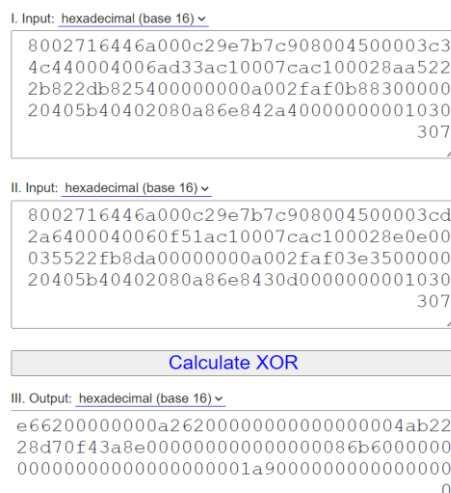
I. Input: hexadecimal (base 16)

8002716446a000c29e7b7c908004500003c3
4c440004006ad33ac10007cac100028aa522
2b822db825400000000a002faf0b88300000
20405b40402080a86e842a40000000001030
307

II. Input: hexadecimal (base 16)

8002716446a000c29e7b7c908004500003cd
2a6400040060f51ac10007cac100028e0e00
035522fb8da00000000a002faf03e3500000
20405b40402080a86e8430d0000000001030
307

Calculate XOR

III. Output: hexadecimal (base 16)

e662000000000a2620000000000000004ab22
28d70f43a8e000000000000000086b6000000
00000000000000000001a9000000000000000
0